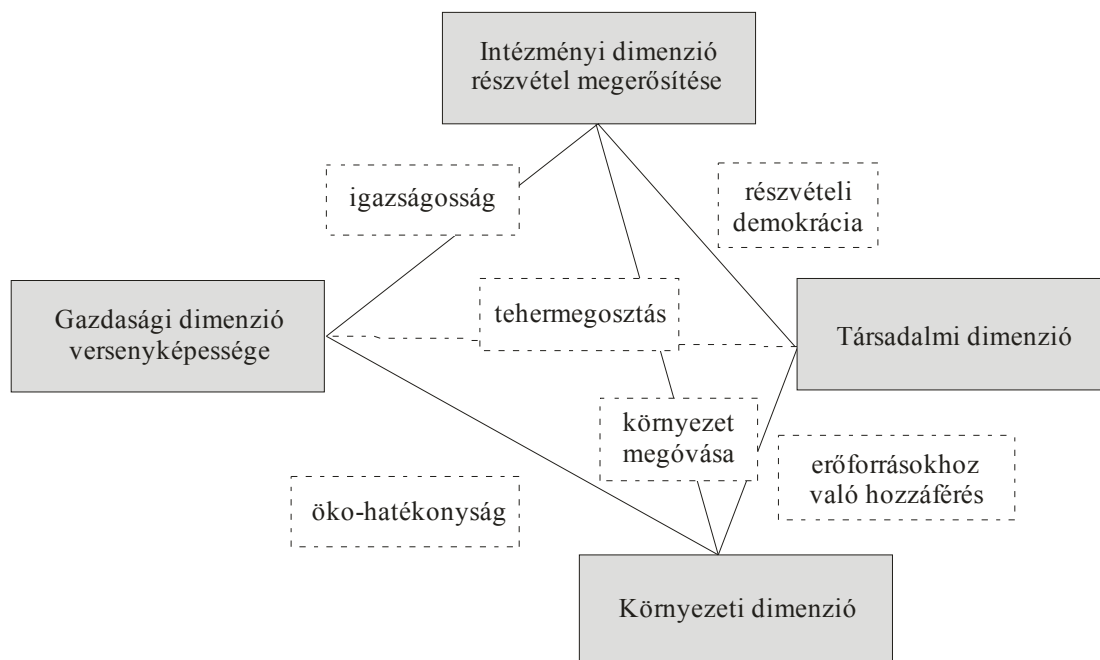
Intézményi dimenzió
részvétel megerősítése

igazságosság

részvételi
demokrácia

Gazdasági dimenzió
versenyképessége

tehermegosztás

Társadalmi dimenzió

környezet
megóvása

erőforrásokhoz
való hozzáférés

öko-hatékonyság

Környezeti dimenzió